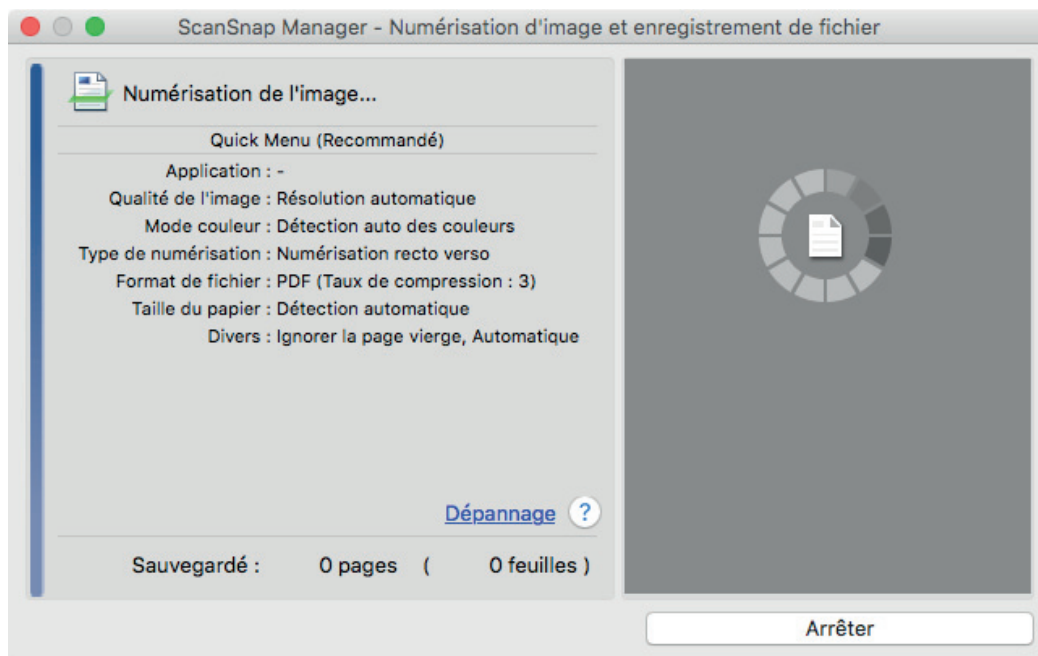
ScanSnap Manager - Numérisation d'image et enregistrement de fichier

Numérisation de l'image...

Quick Menu (Recommandé)

Application : -
Qualité de l'image : Résolution automatique
Mode couleur : Détection auto des couleurs
Type de numérisation : Numérisation recto verso
Format de fichier : PDF (Taux de compression : 3)
Taille du papier : Détection automatique
Divers : Ignorer la page vierge, Automatique

Dépannage ?

Sauvegardé : 0 pages ( 0 feuilles )

Arrêter